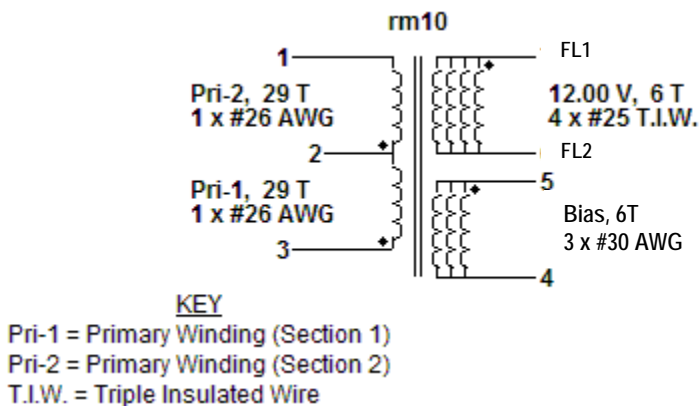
rm10

1

Pri-2, 29 T
1 x #26 AWG

2

Pri-1, 29 T
1 x #26 AWG

3

FL1

12.00 V, 6 T
4 x #25 T.I.W.

FL2

5

Bias, 6T
3 x #30 AWG

4

KEY
Pri-1 = Primary Winding (Section 1)
Pri-2 = Primary Winding (Section 2)
T.I.W. = Triple Insulated Wire